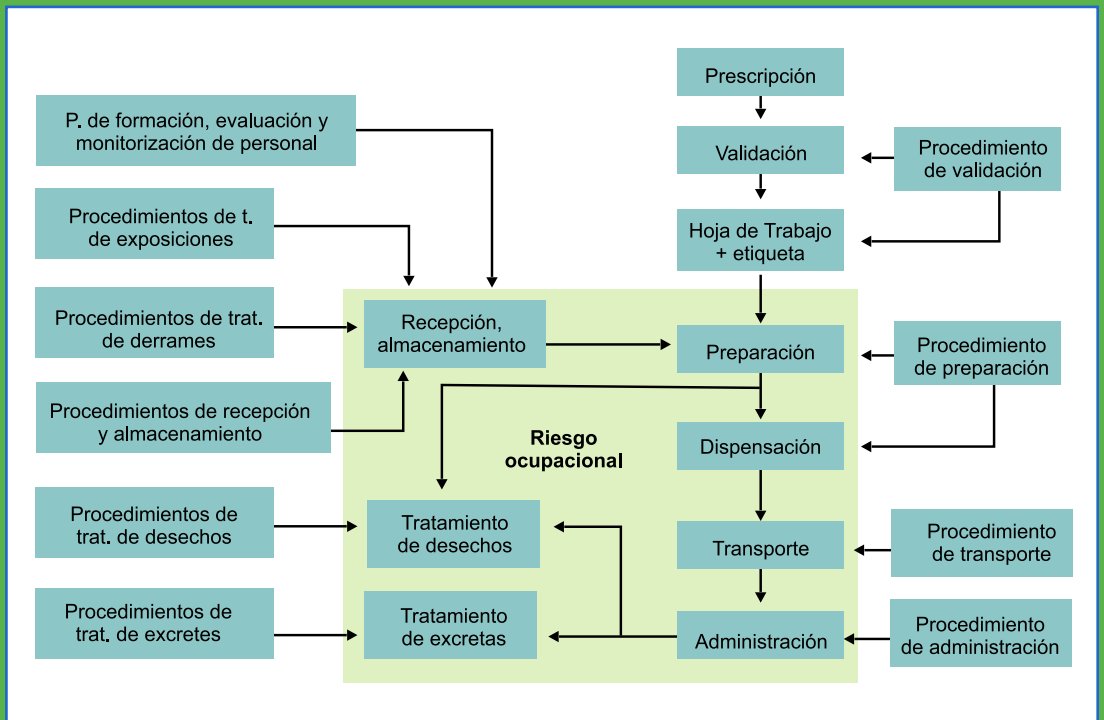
P. de formación, evaluación y monitorización de personal

Procedimientos de t. de exposiciones

Procedimientos de trat. de derrames

Procedimientos de recepción y almacenamiento

Procedimientos de trat. de desechos

Procedimientos de trat. de excretes

Prescripción

Validación

Procedimiento de validación

Hoja de Trabajo + etiqueta

Recepción, almacenamiento

Preparación

Procedimiento de preparación

Riesgo ocupacional

Dispensación

Tratamiento de desechos

Transporte

Procedimiento de transporte

Tratamiento de excretas

Administración

Procedimiento de administración